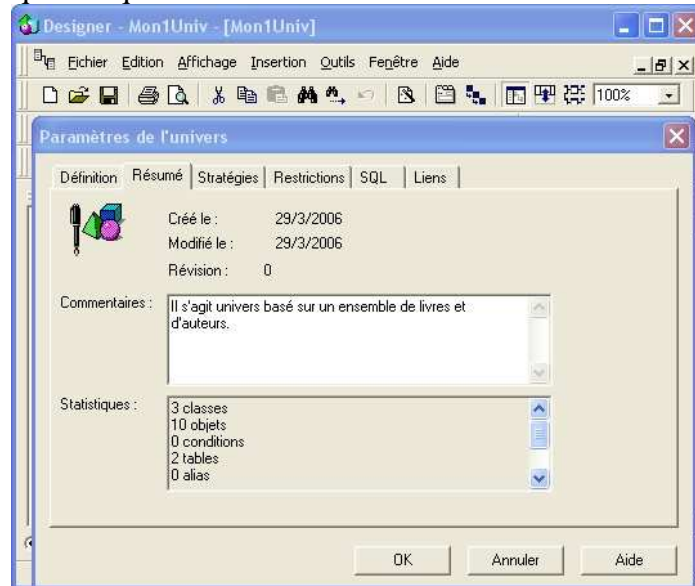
Designer - Mon1Univ - [Mon1Univ]

Fichier Edition Affichage Insertion Outils Fenêtre Aide

100%

Paramètres de l'univers

Définition | Résumé | Stratégies | Restrictions | SQL | Liens

Créé le : 29/3/2006
Modifié le : 29/3/2006
Révision : 0

Commentaires : Il s'agit univers basé sur un ensemble de livres et d'auteurs.

Statistiques : 3 classes
10 objets
0 conditions
2 tables
0 alias

OK | Annuler | Aide